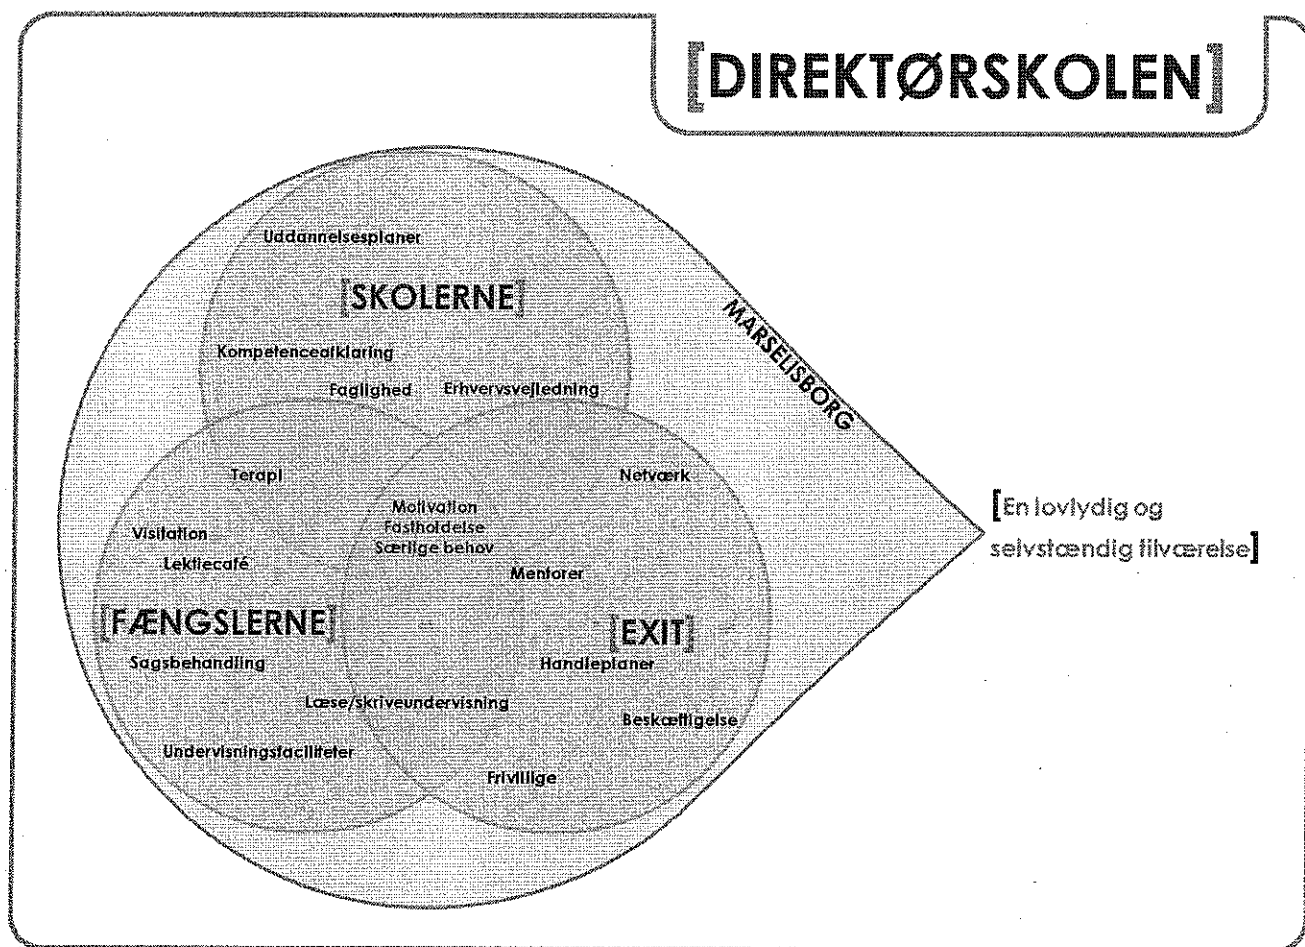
[DIREKTØRSKOLEN]

Uddannelsesplaner

[SKOLERNE]

Kompetenceafklaring

Faglighed

Erhvervsvejledning

MARSELISBORG

Terapi

Netværk

Motivation
Fastholdelse
Særlige behov

[En lovlydig og selvstændig tilværelse]

Visitation

Lektiecafé

Mentorer

[FÆNGSLERNE]

[EXIT]

Sagsbehandling

Handleplaner

Læse/skriveundervisning

Beskæftigelse

Undervisningsfaciliteter

Frivillige